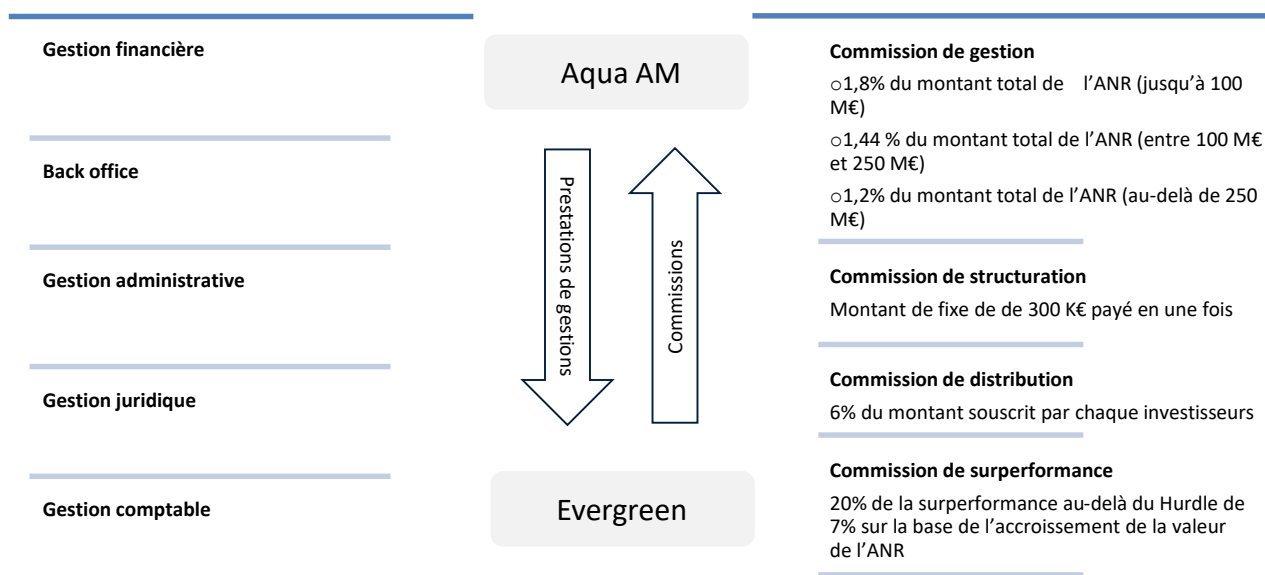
Gestion financière

Back office

Gestion administrative

Gestion juridique

Gestion comptable

Aqua AM

Prestations de gestions

Commissions

Evergreen

Commission de gestion

○1,8% du montant total de l'ANR (jusqu'à 100 M€)

○1,44 % du montant total de l'ANR (entre 100 M€ et 250 M€)

○1,2% du montant total de l'ANR (au-delà de 250 M€)

Commission de structuration

Montant de fixe de de 300 K€ payé en une fois

Commission de distribution

6% du montant souscrit par chaque investisseurs

Commission de surperformance

20% de la surperformance au-delà du Hurdle de 7% sur la base de l'accroissement de la valeur de l'ANR